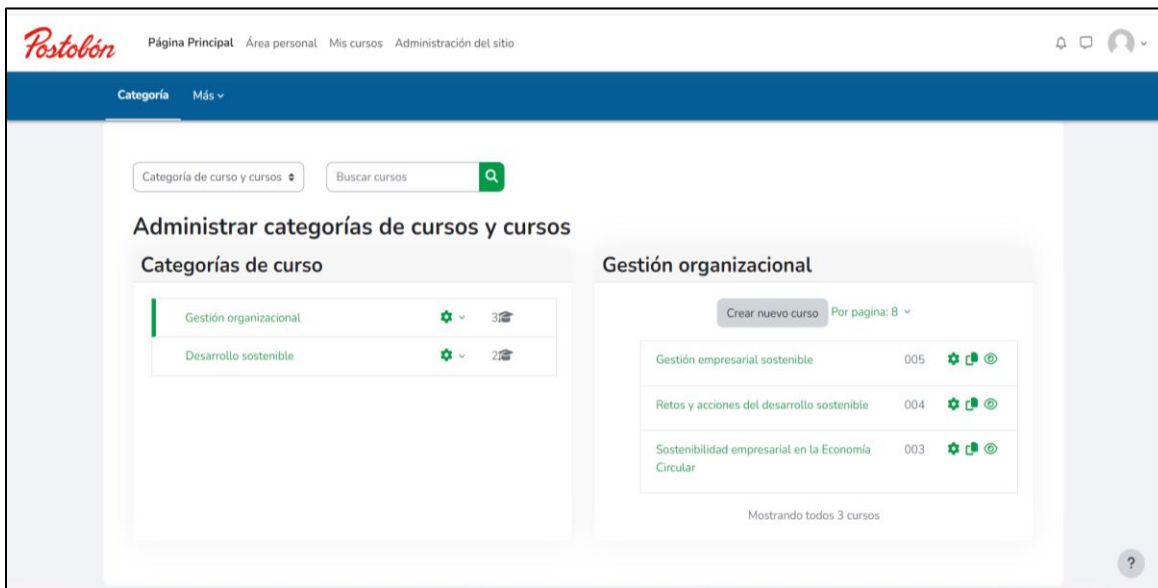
Postobón

Página Principal Área personal Mis cursos Administración del sitio

Categoría Más

Categoría de curso y cursos

Buscar cursos

Administrar categorías de cursos y cursos

Categorías de curso

Gestión organizacional 3

Desarrollo sostenible 2

Gestión organizacional

Crear nuevo curso Por pagina: 8

Gestión empresarial sostenible 005

Retos y acciones del desarrollo sostenible 004

Sostenibilidad empresarial en la Economía Circular 003

Mostrando todos 3 cursos

?